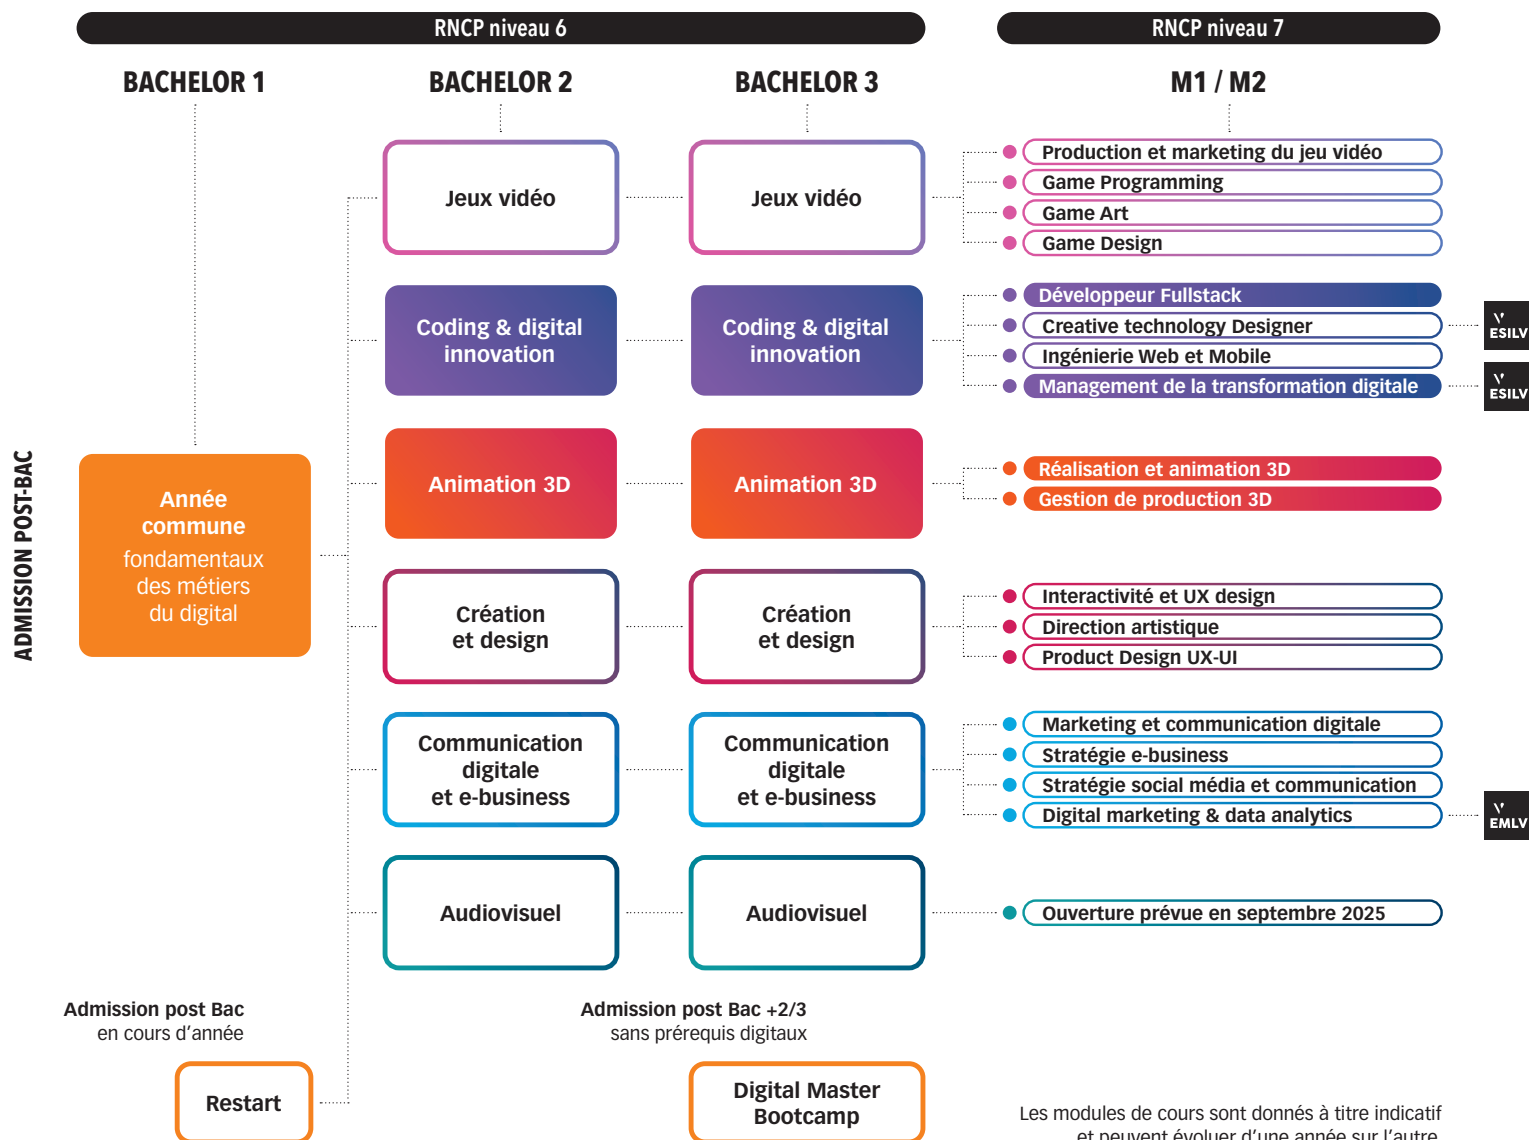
RNCP niveau 6

RNCP niveau 7

BACHELOR 1

BACHELOR 2

BACHELOR 3

M1 / M2

ADMISSION POST-BAC

Année commune fondamentaux des métiers du digital

Jeux vidéo

Jeux vidéo

Production et marketing du jeu vidéo
Game Programming
Game Art
Game Design

Coding & digital innovation

Coding & digital innovation

Développeur Fullstack
Creative technology Designer
Ingénierie Web et Mobile
Management de la transformation digitale

ESILV

ESILV

Animation 3D

Animation 3D

Réalisation et animation 3D
Gestion de production 3D

Création et design

Création et design

Interactivité et UX design
Direction artistique
Product Design UX-UI

Communication digitale et e-business

Communication digitale et e-business

Marketing et communication digitale
Stratégie e-business
Stratégie social média et communication
Digital marketing & data analytics

EMLV

Audiovisuel

Audiovisuel

Ouverture prévue en septembre 2025

Admission post Bac
en cours d'année

Restart

Admission post Bac +2/3
sans prérequis digitaux

Digital Master Bootcamp

Les modules de cours sont donnés à titre indicatif et peuvent évoluer d'une année sur l'autre